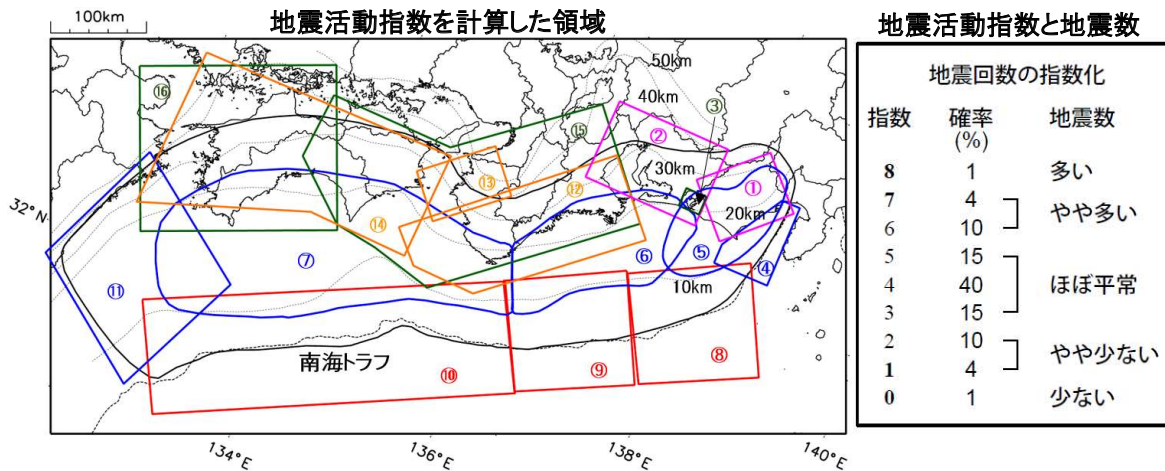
100km

地震活動指数を計算した領域

50km
40km
30km
20km
10km

⑯ ③ ⑮ ② ① ⑬ ⑫ ⑭ ⑦ ⑥ ⑤ ④ ⑪ ⑩ ⑨ ⑧

32°N

南海トラフ

134°E 136°E 138°E 140°E

地震活動指数と地震数

地震回数の指数化

| 指数 | 確率 (%) | 地震数 |
|---|---|---|
| 8 | 1 | 多い |
| 7 | 4 | やや多い |
| 6 | 10 | |
| 5 | 15 | ほぼ平常 |
| 4 | 40 | |
| 3 | 15 | |
| 2 | 10 | やや少ない |
| 1 | 4 | |
| 0 | 1 | 少ない |